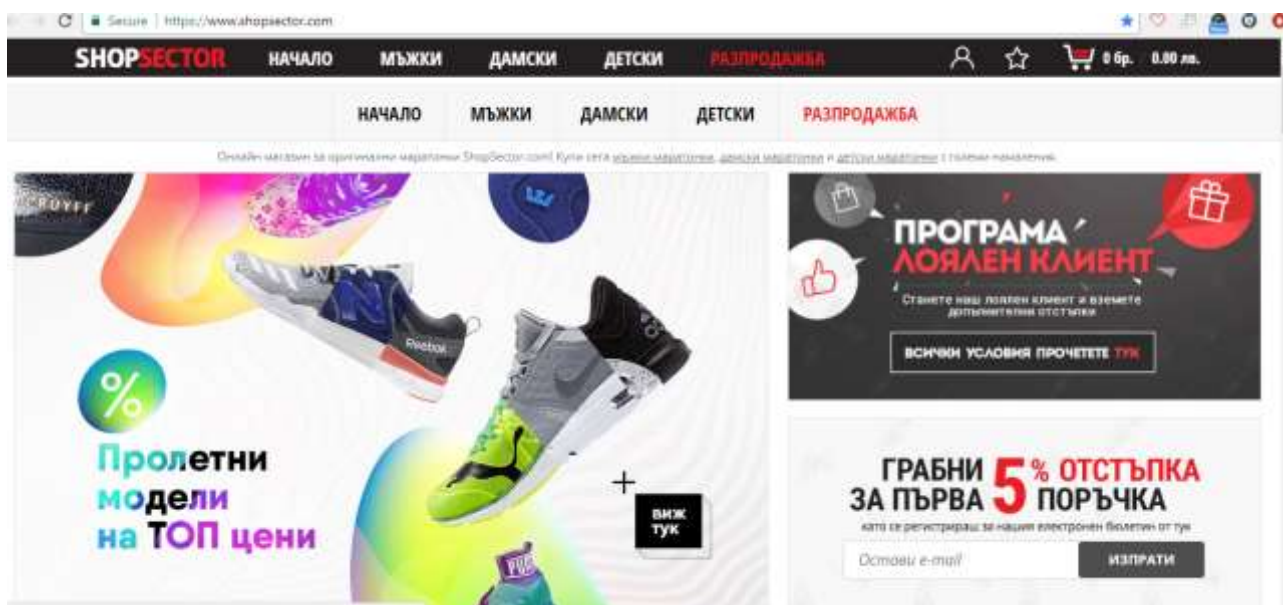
Secure | https://www.shopsector.com

SHOPSECTOR НАЧАЛО МЪЖКИ ДАМСКИ ДЕТСКИ РАЗПРОДАЖБА 0 бр. 0.00 лв.

НАЧАЛО МЪЖКИ ДАМСКИ ДЕТСКИ РАЗПРОДАЖБА

Онлайн магазин за оригинални маратонки ShopSector.com! Купи сега мъжки маратонки, дамски маратонки и детски маратонки с големи намаления.

CRUYFF

Reebok

%

Пролетни модели на ТОП цени

+

ВИЖ ТУК

ПРОГРАМА ЛОЯЛЕН КЛИЕНТ

Станете наш лоялен клиент и вземете допълнителни отстъпки

ВСИЧКИ УСЛОВИЯ ПРОЧЕТЕТЕ ТУК

ГРАБНИ 5% ОТСТЪПКА ЗА ПЪРВА ПОРЪЧКА

като се регистрираш за нашия електронен бюлетин от тук

Остави e-mail

ИЗПРАТИ